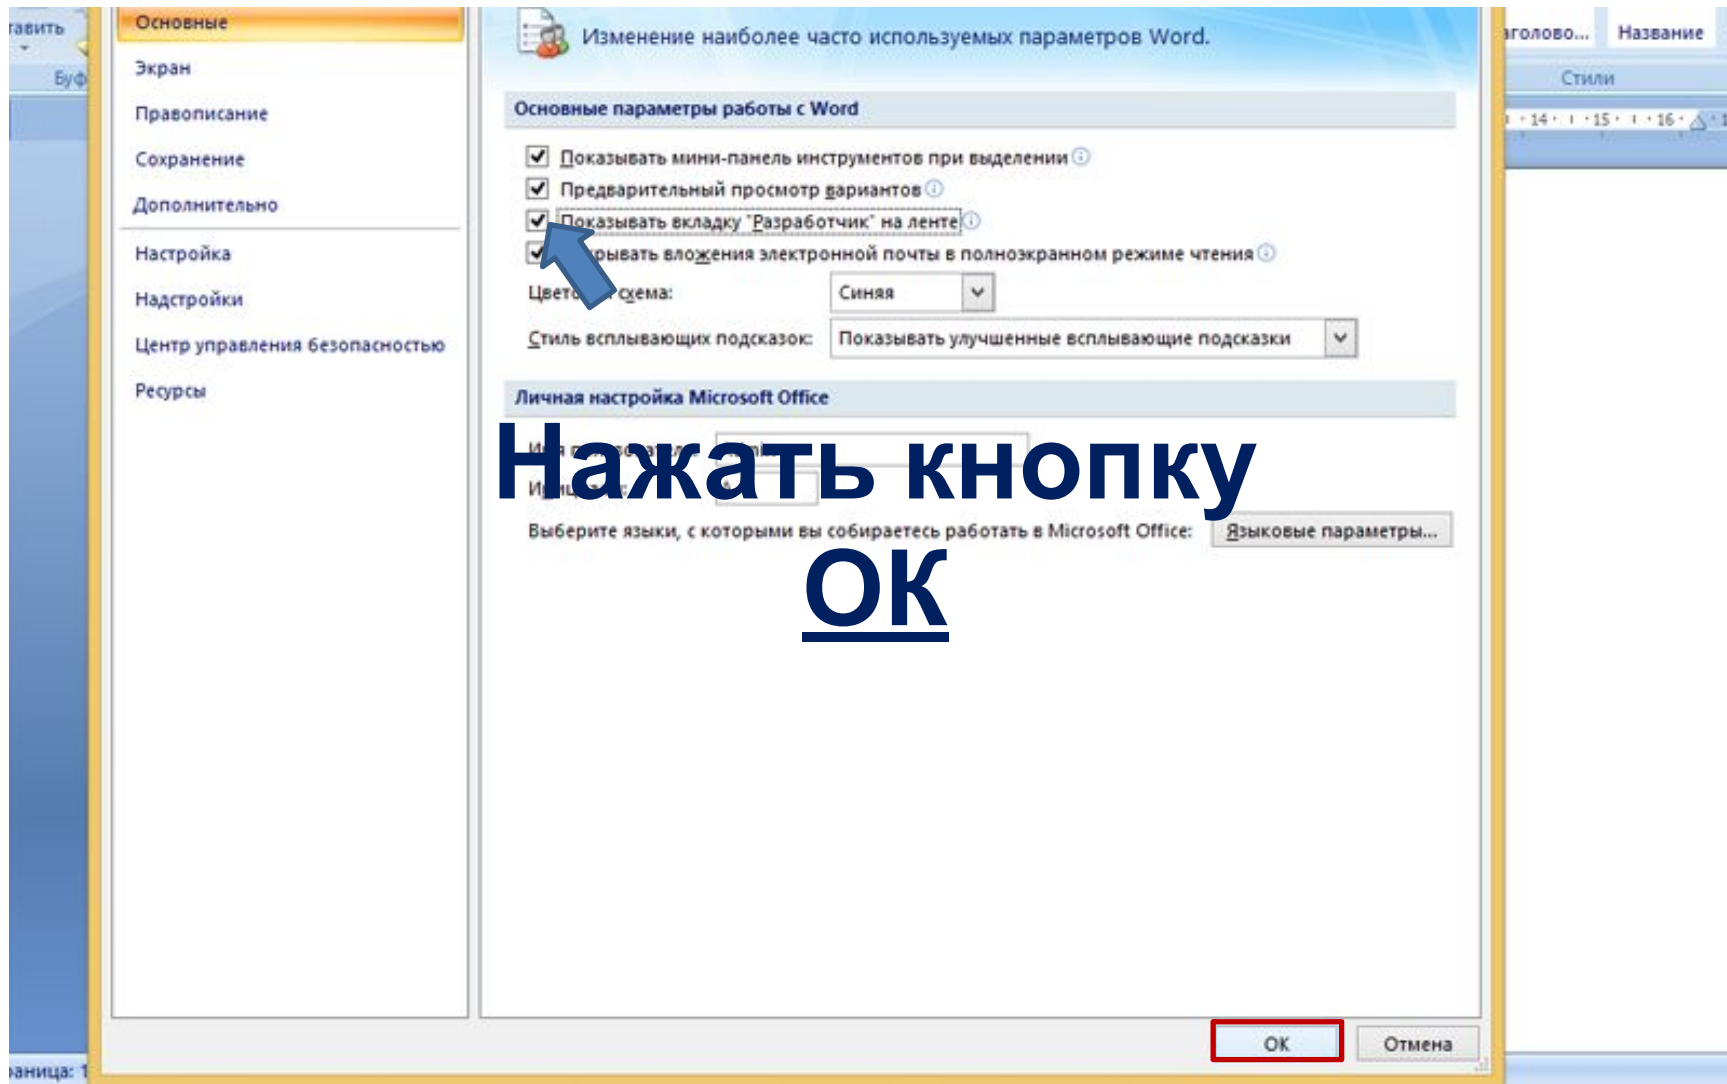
гавить

Буф

Основные

Экран

Правописание

Сохранение

Дополнительно

Настройка

Надстройки

Центр управления безопасностью

Ресурсы

Изменение наиболее часто используемых параметров Word.

Основные параметры работы с Word

Показывать мини-панель инструментов при выделении

Предварительный просмотр вариантов

Показывать вкладку "Разработчик" на ленте

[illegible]рывать вложения электронной почты в полноэкранном режиме чтения

Цвето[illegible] схема: Синяя

Стиль всплывающих подсказок: Показывать улучшенные всплывающие подсказки

Личная настройка Microsoft Office

Им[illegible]

Ин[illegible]

Выберите языки, с которыми вы собираетесь работать в Microsoft Office: Языковые параметры...

Нажать кнопку

ОК

ОК

Отмена

аголово...

Название

Стили

14 · 15 · 16

раница: 1